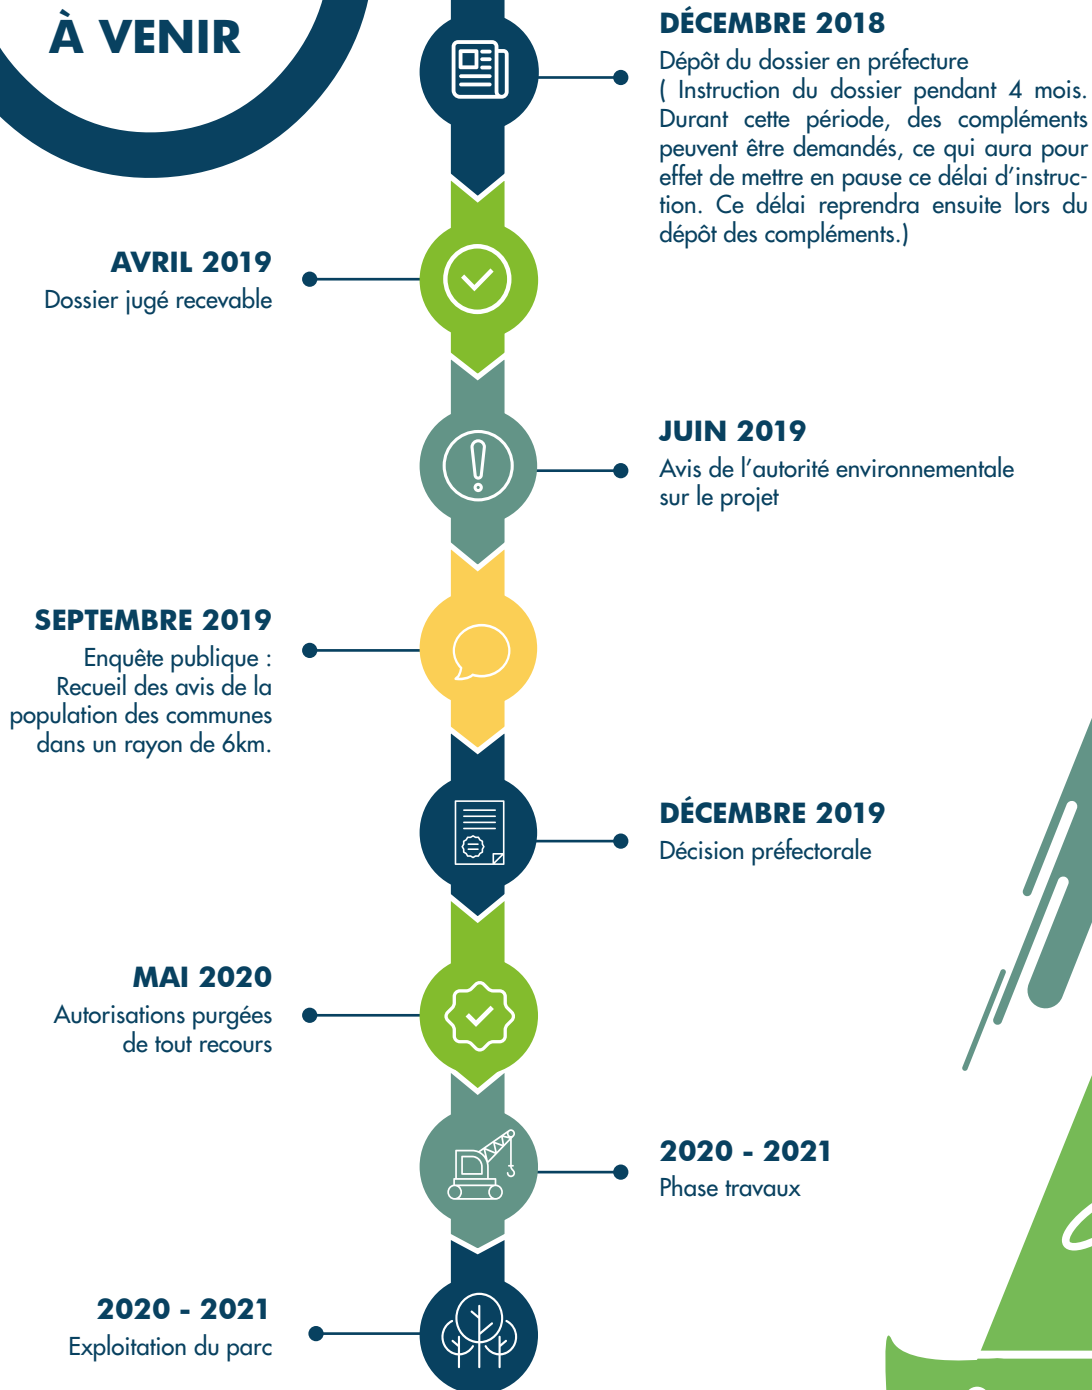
À VENIR

DÉCEMBRE 2018
Dépôt du dossier en préfecture
( Instruction du dossier pendant 4 mois. Durant cette période, des compléments peuvent être demandés, ce qui aura pour effet de mettre en pause ce délai d'instruction. Ce délai reprendra ensuite lors du dépôt des compléments.)

AVRIL 2019
Dossier jugé recevable

JUIN 2019
Avis de l'autorité environnementale sur le projet

SEPTEMBRE 2019
Enquête publique : Recueil des avis de la population des communes dans un rayon de 6km.

DÉCEMBRE 2019
Décision préfectorale

MAI 2020
Autorisations purgées de tout recours

2020 - 2021
Phase travaux

2020 - 2021
Exploitation du parc